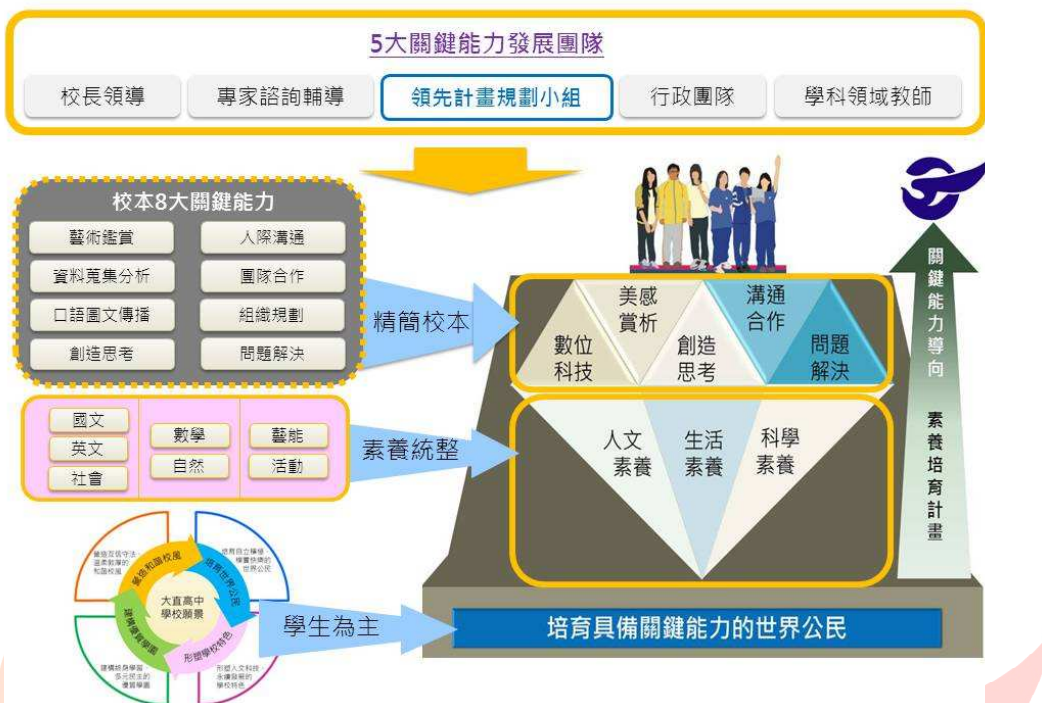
5大關鍵能力發展團隊

校長領導
專家諮詢輔導
領先計畫規劃小組
行政團隊
學科領域教師

校本8大關鍵能力

藝術鑑賞
人際溝通
資料蒐集分析
團隊合作
口語圖文傳播
組織規劃
創造思考
問題解決

國文
英文
社會
數學
自然
藝能
活動

精簡校本

素養統整

數位科技
美感賞析
創造思考
溝通合作
問題解決

人文素養
生活素養
科學素養

關鍵能力導向

素養培育計畫

大直高中學校願景

營造和諧校園
培育世界公民
形塑學校特色
建構優質學園

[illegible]
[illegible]
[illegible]
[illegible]

學生為主

培育具備關鍵能力的世界公民